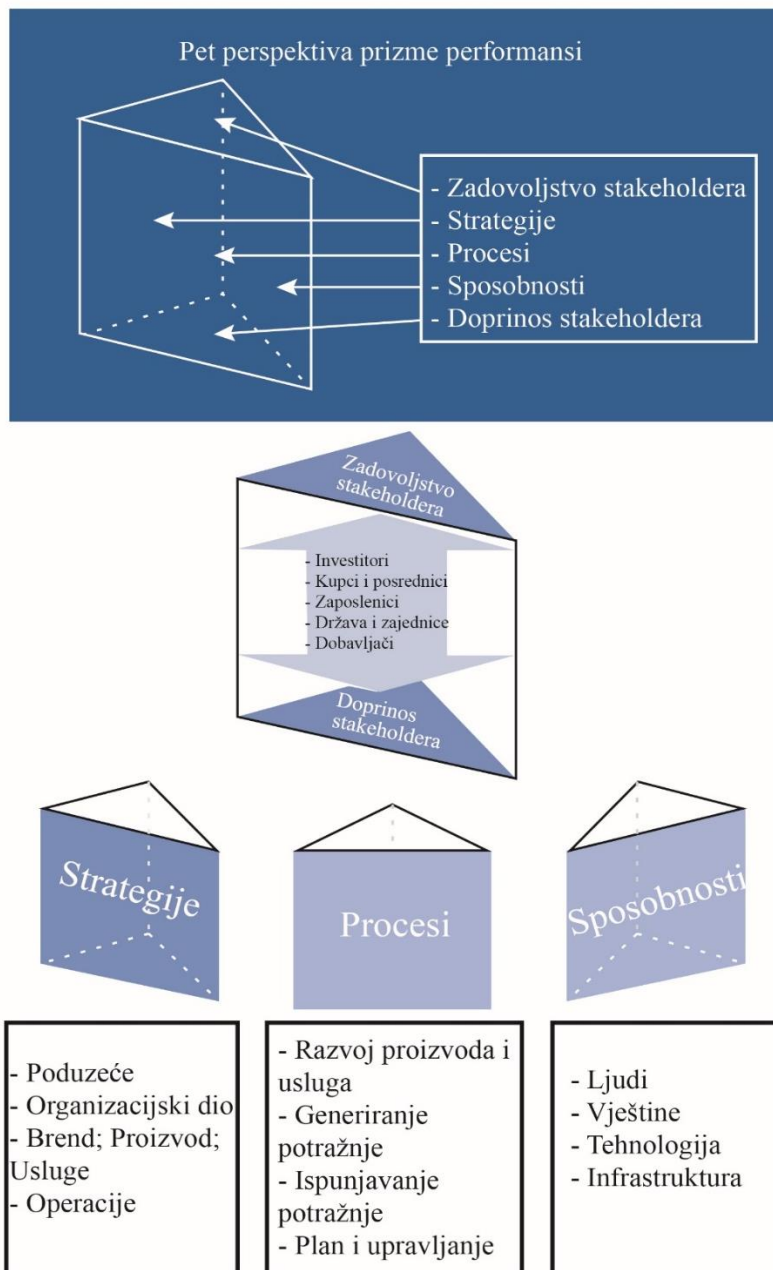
Pet perspektiva prizme performansi

- Zadovoljstvo stakeholdera
- Strategije
- Procesi
- Sposobnosti
- Doprinos stakeholdera

Zadovoljstvo stakeholdera

- Investitori
- Kupci i posrednici
- Zaposlenici
- Država i zajednice
- Dobavljači

Doprinos stakeholdera

Strategije

Procesi

Sposobnosti

- Poduzeće
- Organizacijski dio
- Brend; Proizvod; Usluge
- Operacije

- Razvoj proizvoda i usluga
- Generiranje potražnje
- Ispunjavanje potražnje
- Plan i upravljanje

- Ljudi
- Vještine
- Tehnologija
- Infrastruktura